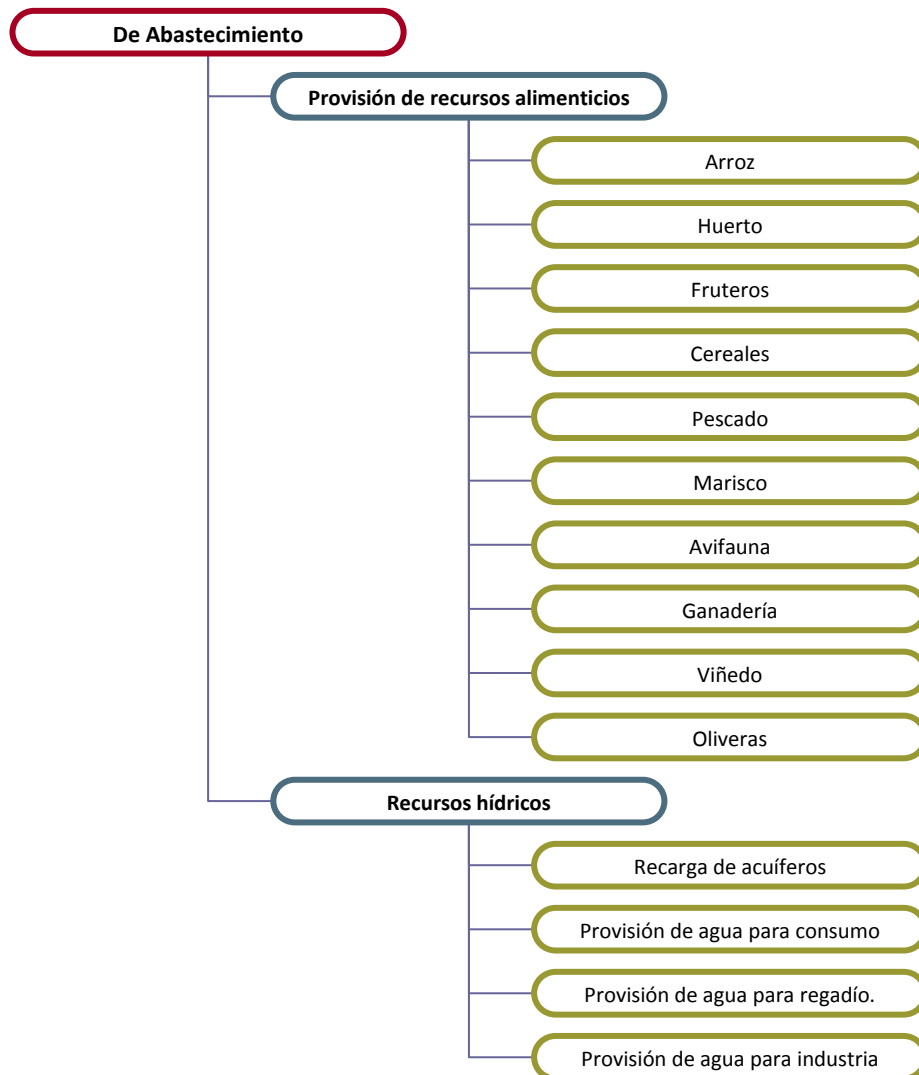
De Abastecimiento

Provisión de recursos alimenticios

Arroz

Huerto

Fruteros

Cereales

Pescado

Marisco

Avifauna

Ganadería

Viñedo

Oliveras

Recursos hídricos

Recarga de acuíferos

Provisión de agua para consumo

Provisión de agua para regadío.

Provisión de agua para industria